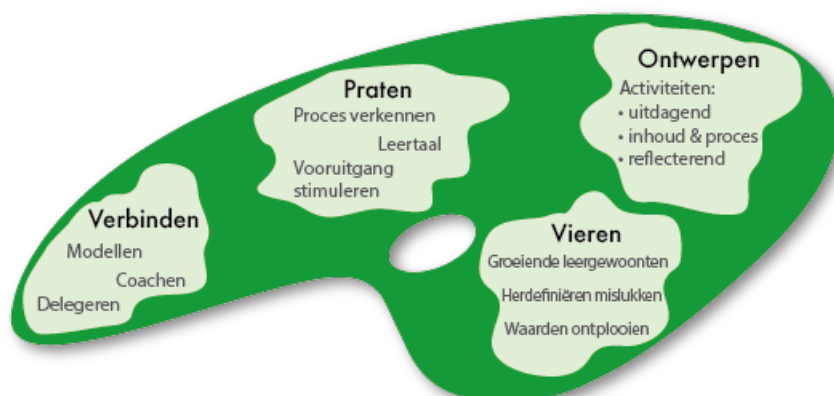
Praten
Proces verkennen
Leertaal
Vooruitgang stimuleren

Ontwerpen
Activiteiten:
• uitdagend
• inhoud & proces
• reflecterend

Verbinden
Modellen
Coachen
Delegeren

Vieren
Groeiende leergewoonten
Herdefiniëren mislukken
Waarden ontplooien